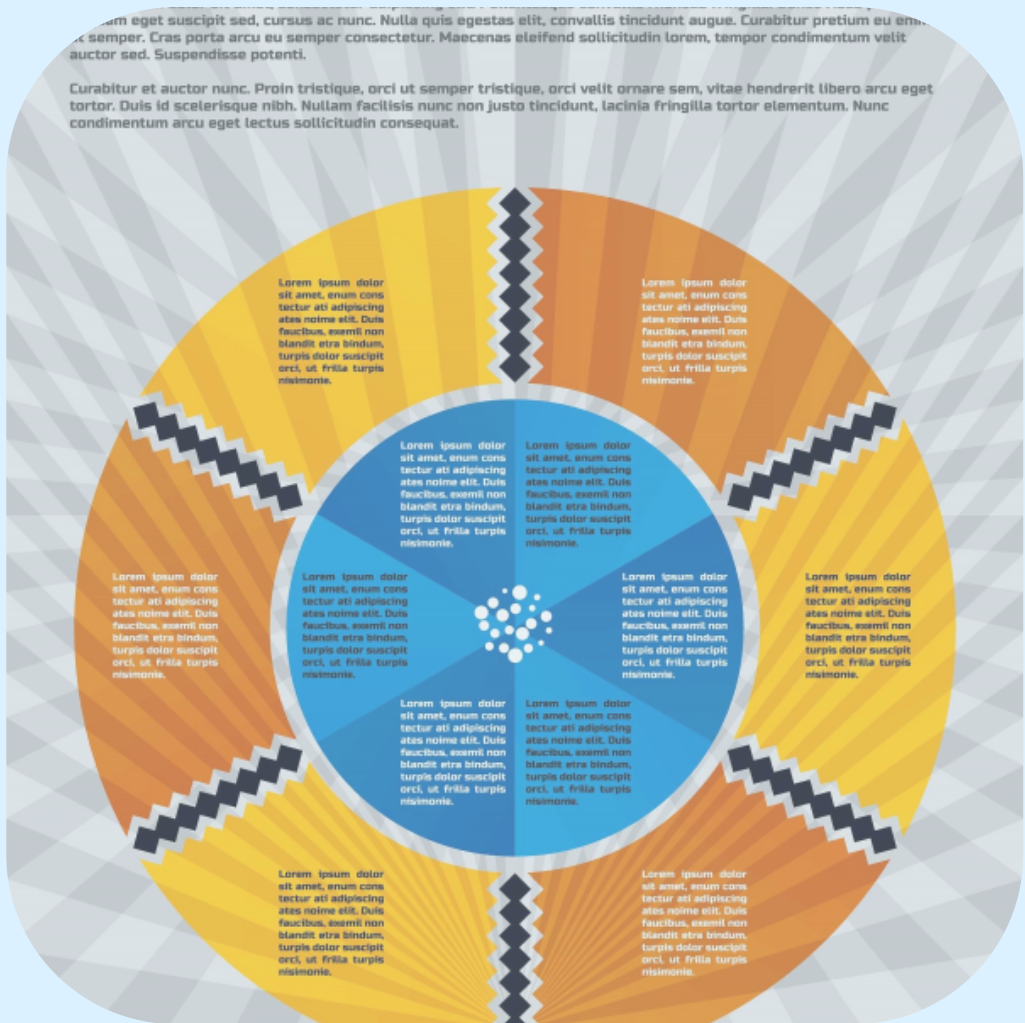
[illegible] eget suscipit sed, cursus ac nunc. Nulla quis egestas elit, convallis tincidunt augue. Curabitur pretium eu enim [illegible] semper. Cras porta arcu eu semper consectetur. Maecenas eleifend sollicitudin lorem, tempor condimentum velit auctor sed. Suspendisse potenti.

Curabitur et auctor nunc. Proin tristique, orci ut semper tristique, orci velit ornare sem, vitae hendrerit libero arcu eget tortor. Duis id scelerisque nibh. Nullam facilisis nunc non justo tincidunt, lacinia fringilla tortor elementum. Nunc condimentum arcu eget lectus sollicitudin consequat.

Lorem ipsum dolor sit amet, enum cons tectur ati adipiscing ates noime elit. Duis faucibus, exemi non blandit etra bindum, turpis dolor suscipit orci, ut frilla turpis nisimonie.

Lorem ipsum dolor sit amet, enum cons tectur ati adipiscing ates noime elit. Duis faucibus, exemi non blandit etra bindum, turpis dolor suscipit orci, ut frilla turpis nisimonie.

Lorem ipsum dolor sit amet, enum cons tectur ati adipiscing ates noime elit. Duis faucibus, exemi non blandit etra bindum, turpis dolor suscipit orci, ut frilla turpis nisimonie.

Lorem ipsum dolor sit amet, enum cons tectur ati adipiscing ates noime elit. Duis faucibus, exemi non blandit etra bindum, turpis dolor suscipit orci, ut frilla turpis nisimonie.

Lorem ipsum dolor sit amet, enum cons tectur ati adipiscing ates noime elit. Duis faucibus, exemi non blandit etra bindum, turpis dolor suscipit orci, ut frilla turpis nisimonie.

Lorem ipsum dolor sit amet, enum cons tectur ati adipiscing ates noime elit. Duis faucibus, exemi non blandit etra bindum, turpis dolor suscipit orci, ut frilla turpis nisimonie.

Lorem ipsum dolor sit amet, enum cons tectur ati adipiscing ates noime elit. Duis faucibus, exemi non blandit etra bindum, turpis dolor suscipit orci, ut frilla turpis nisimonie.

Lorem ipsum dolor sit amet, enum cons tectur ati adipiscing ates noime elit. Duis faucibus, exemi non blandit etra bindum, turpis dolor suscipit orci, ut frilla turpis nisimonie.

Lorem ipsum dolor sit amet, enum cons tectur ati adipiscing ates noime elit. Duis faucibus, exemi non blandit etra bindum, turpis dolor suscipit orci, ut frilla turpis nisimonie.

Lorem ipsum dolor sit amet, enum cons tectur ati adipiscing ates noime elit. Duis faucibus, exemi non blandit etra bindum, turpis dolor suscipit orci, ut frilla turpis nisimonie.

Lorem ipsum dolor sit amet, enum cons tectur ati adipiscing ates noime elit. Duis faucibus, exemi non blandit etra bindum, turpis dolor suscipit orci, ut frilla turpis nisimonie.

Lorem ipsum dolor sit amet, enum cons tectur ati adipiscing ates noime elit. Duis faucibus, exemi non blandit etra bindum, turpis dolor suscipit orci, ut frilla turpis nisimonie.